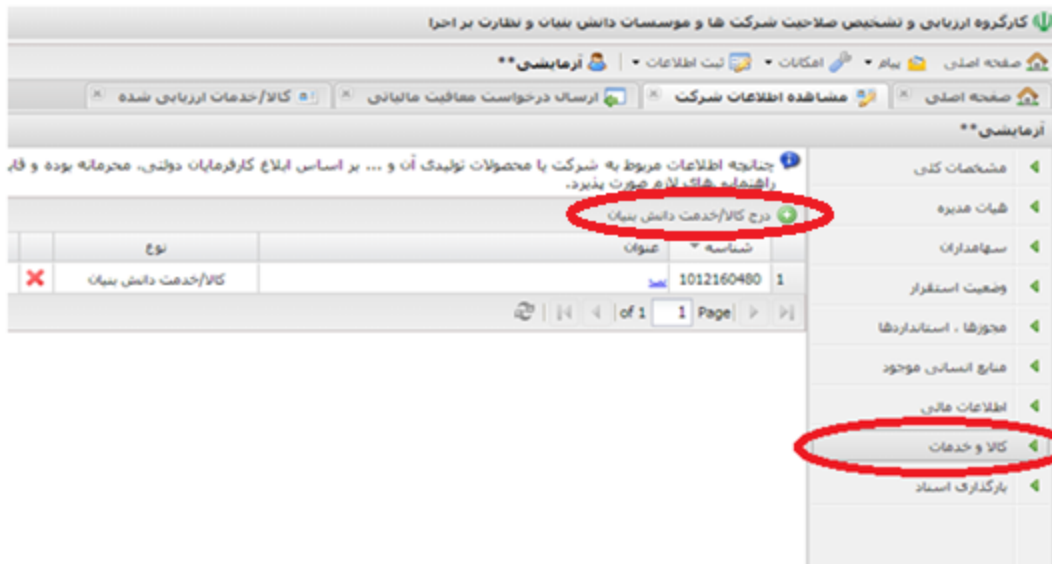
کارگروه ارزیابی و تشخیص صلاحیت شرکت ها و موسسات دانش بنیان و نظارت بر اجرا

صفحه اصلی | پیام ▾ | امکانات ▾ | ثبت اطلاعات ▾ | آزمایشی**

صفحه اصلی | مشاهده اطلاعات شرکت | ارسال درخواست معافیت مالیاتی | کالا/خدمات ارزیابی شده

آزمایشی**

مشخصات کلی
هیات مدیره
سهامداران
وضعیت استقرار
مجوزها ، استانداردها
منابع انسانی موجود
اطلاعات مالی
کالا و خدمات
بارگذاری اسناد

چنانچه اطلاعات مربوط به شرکت یا محصولات تولیدی آن و ... بر اساس ابلاغ کارفرمایان دولتی، محرمانه بوده و قا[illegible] راهنمایی های لازم صورت پذیرد.

درج کالا/خدمت دانش بنیان

| | شناسه | عنوان | نوع | |
|---|---|---|---|---|
| 1 | 1012160480 | تست | کالا/خدمت دانش بنیان | ✖ |

Page 1 of 1